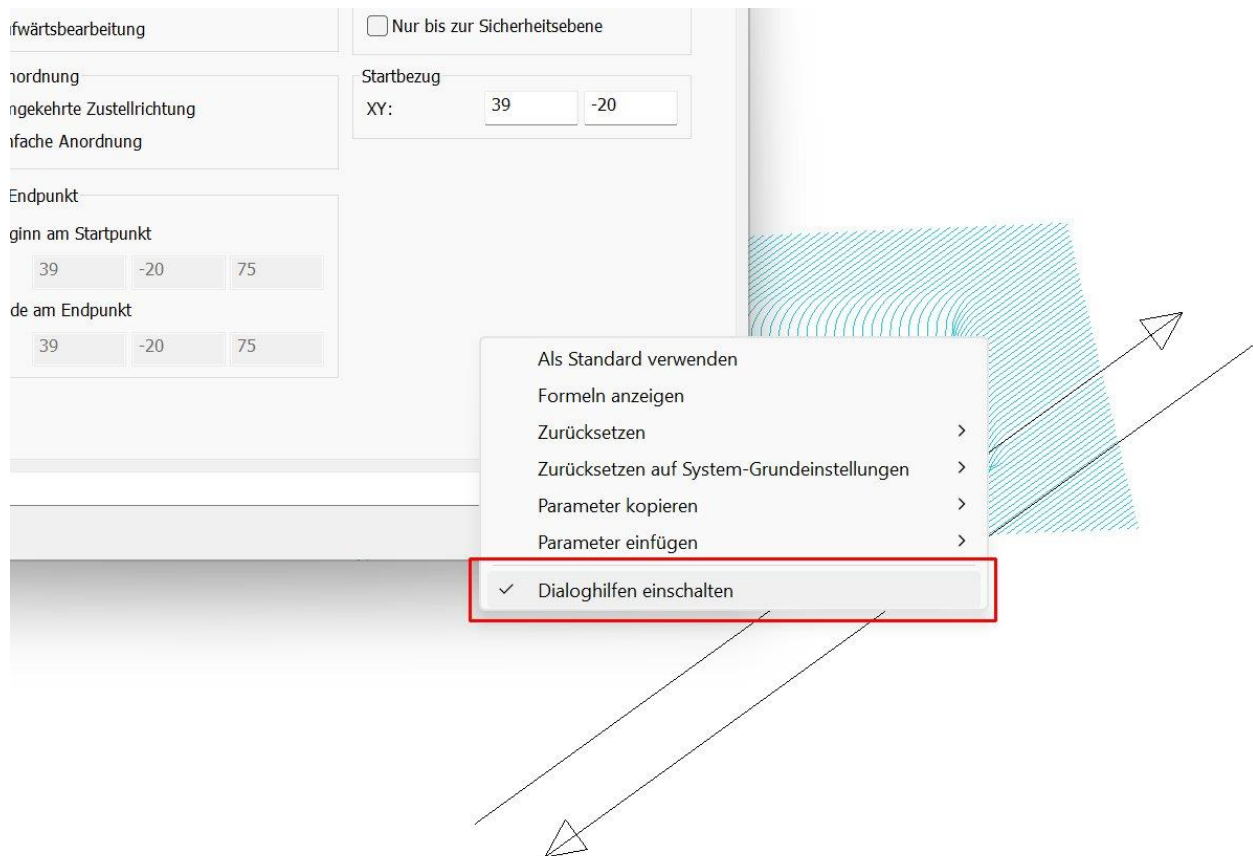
ıfwärtsbearbeitung

Nur bis zur Sicherheitsebene

nordnung

ngekehrte Zustellrichtung

nfache Anordnung

Startbezug

XY: 39 -20

Endpunkt

ginn am Startpunkt

39 -20 75

de am Endpunkt

39 -20 75

Als Standard verwenden

Formeln anzeigen

Zurücksetzen >

Zurücksetzen auf System-Grundeinstellungen >

Parameter kopieren >

Parameter einfügen >

✓ Dialoghilfen einschalten